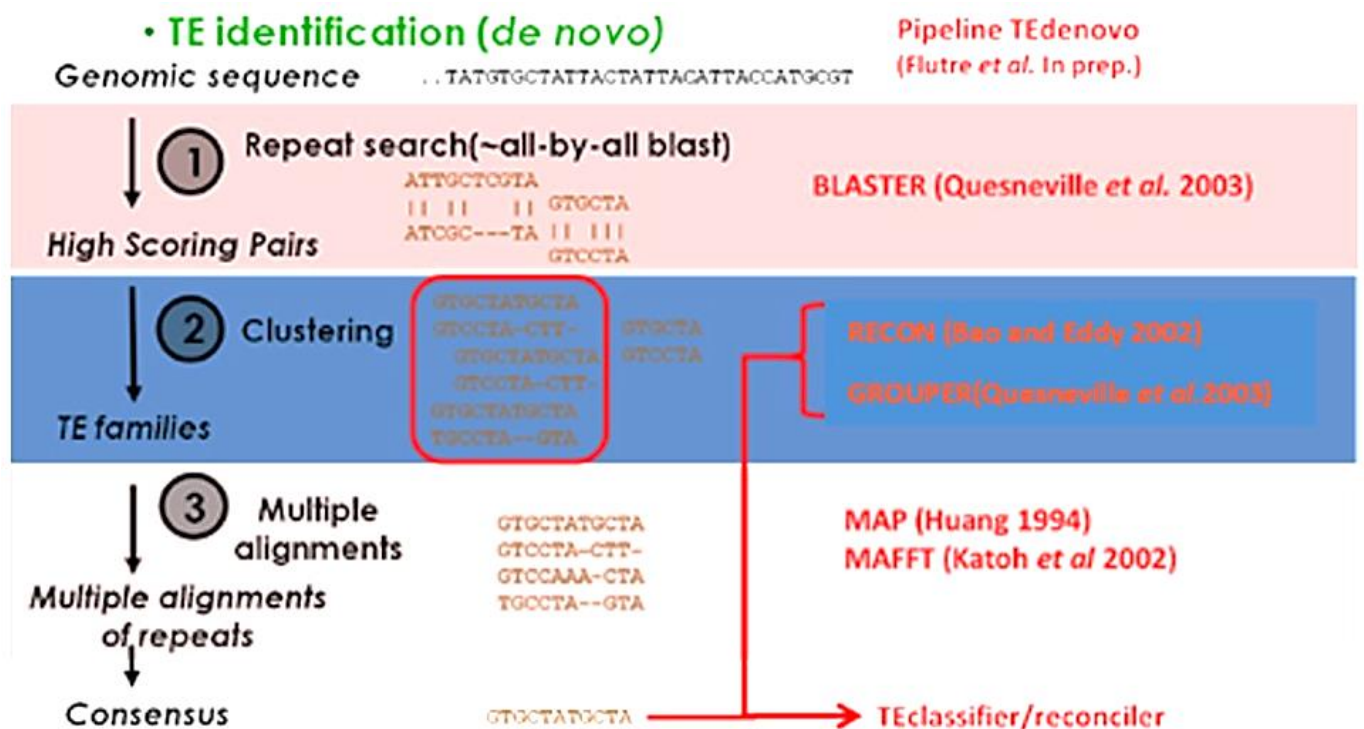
• TE identification (de novo)

Pipeline TEdenovo
(Flutre et al. In prep.)

Genomic sequence ..TATGTGCTATTACTATTACATTACCATGCGT

1 Repeat search(~all-by-all blast)

ATTGCTCGTA
|| ||  || GTGCTA
ATCGC---TA || |||
GTCCTA

BLASTER (Quesneville et al. 2003)

High Scoring Pairs

2 Clustering

GTGCTATGCTA
GTCCTA-CTT-
GTGCTATGCTA
GTCCTA-CTT-
GTGCTATGCTA
TGCCTA--GTA

GTGCTA
GTCCTA

RECON (Bao and Eddy 2002)
GROUPER(Quesneville et al.2003)

TE families

3 Multiple alignments

GTGCTATGCTA
GTCCTA-CTT-
GTCCAAA-CTA
TGCCTA--GTA

MAP (Huang 1994)
MAFFT (Katoh et al 2002)

Multiple alignments of repeats

Consensus GTGCTATGCTA

TEclassifier/reconciler